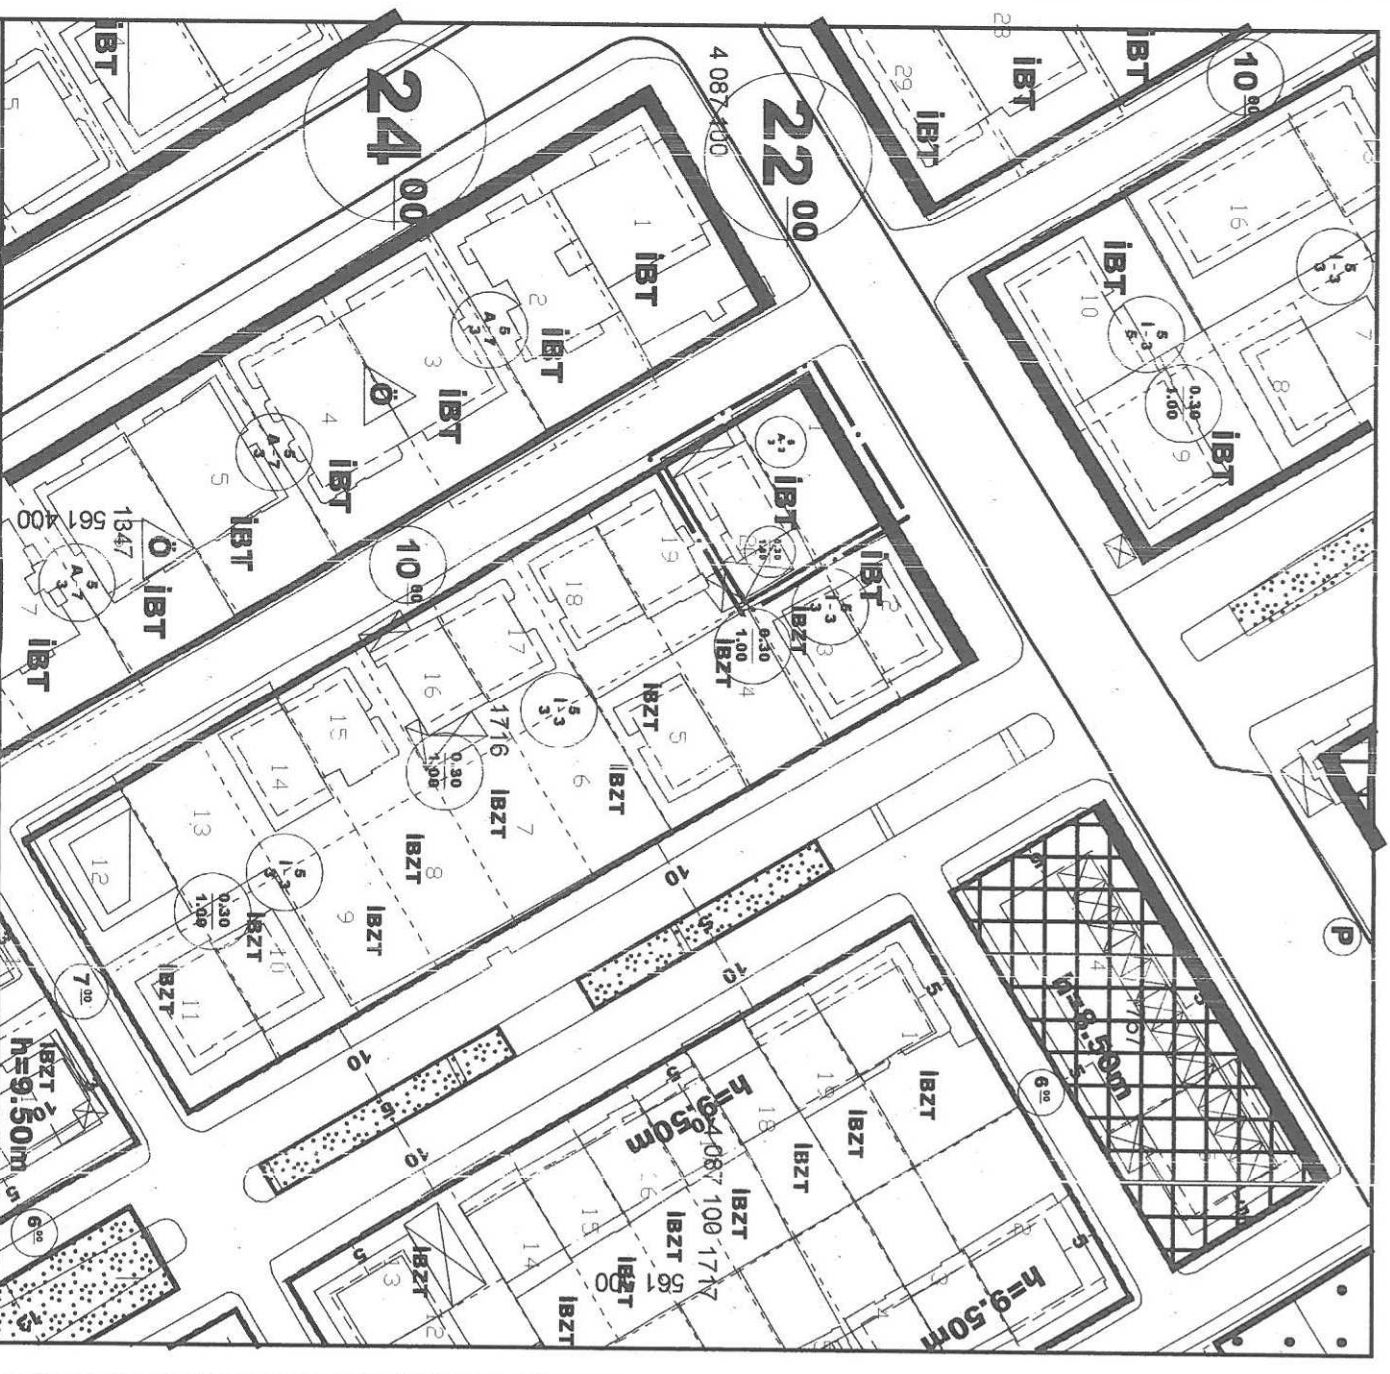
İBT
5
24 00
4 087 400
22 00
28
29
İBT
İBT
İBT
10 00
1
İBT
2
İBT
3
Ö
İBT
4
İBT
5
İBT
1347
561 400
Ö
İBT
7
İBT
10 00
16
İBT
10
İBT
8
9
0.30
1.00
İBT
İBT
İBT
19
18
17
16
15
14
13
12
11
1716
0.30
1.00
İBZT
İBZT
İBZT
İBZT
İBZT
İBZT
İBZT
6
7
8
9
10
10
10
10
10
7 00
h=9.50m
6 00
P
h=9.50m
6 00
İBZT
İBZT
İBZT
İBZT
İBZT
İBZT
İBZT
h=9.50m
4 087 100 1717
561 400
18
15
14
13
5
5
5
5
h=9.50m